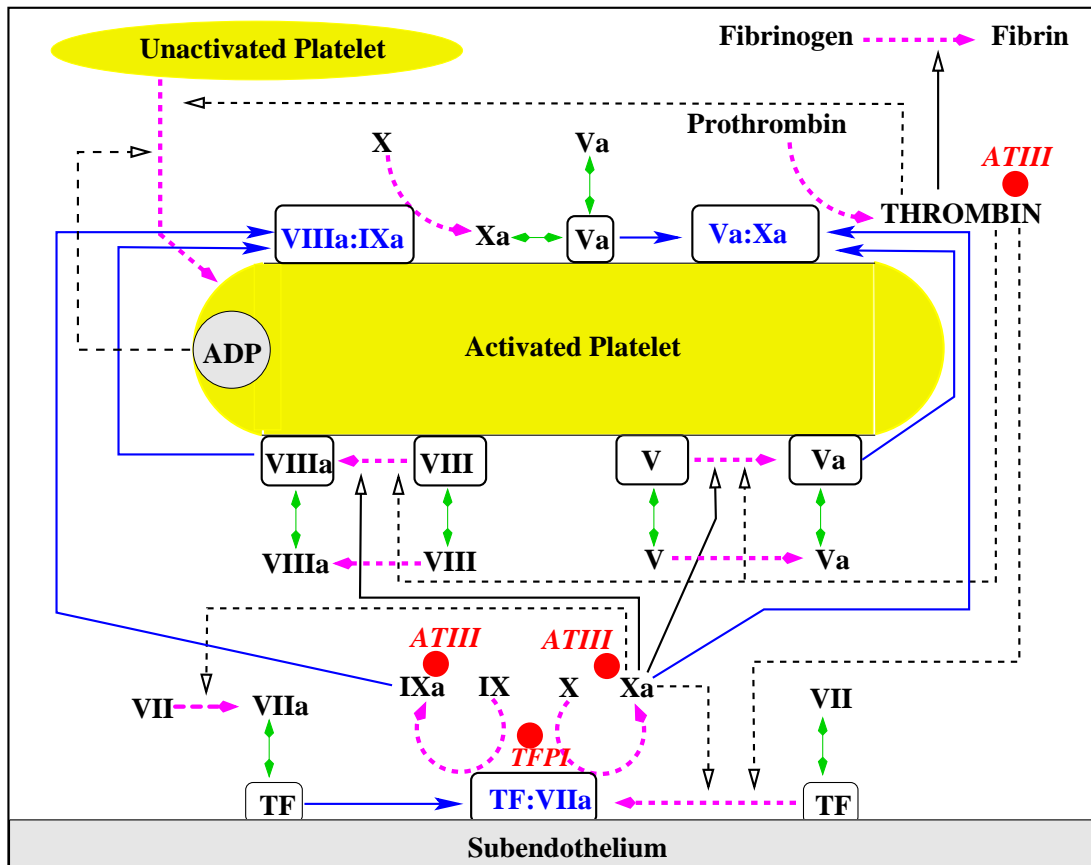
Unactivated Platelet

Fibrinogen Fibrin

Prothrombin

ATIII

THROMBIN

X

Va

VIIIa:IXa

Xa

Va

Va:Xa

ADP

Activated Platelet

VIIIa

VIII

V

Va

VIIIa

VIII

V

Va

ATIII

ATIII

IXa

IX

X

Xa

VII

VIIa

VII

TFPI

TF

TF:VIIa

TF

Subendothelium